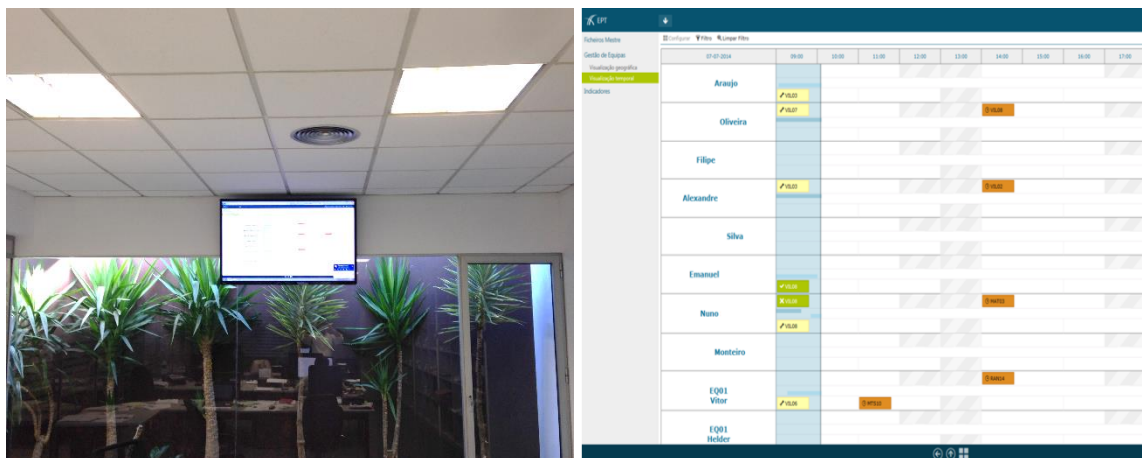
EPT

Esquema Mestre
Gestão de Equipas
Visualização geográfica
Visualização temporal
Indicadores

Configurar Filtro Limpar Filtro

| 07-07-2014 | 09:00 | 10:00 | 11:00 | 12:00 | 13:00 | 14:00 | 15:00 | 16:00 | 17:00 |
|---|---|---|---|---|---|---|---|---|---|
| Araujo | VIL03 | | | | | | | | |
| Oliveira | VIL07 | | | | | VIL08 | | | |
| Filipe | | | | | | | | | |
| Alexandre | VIL03 | | | | | VIL02 | | | |
| Silva | | | | | | | | | |
| Emanuel | VIL06 | | | | | | | | |
| Nuno | VIL04 VIL06 | | | | | MAT02 | | | |
| Monteiro | | | | | | | | | |
| EQ01 Vitor | VIL06 | | MTS10 | | | MAR04 | | | |
| EQ01 Helder | | | | | | | | | |